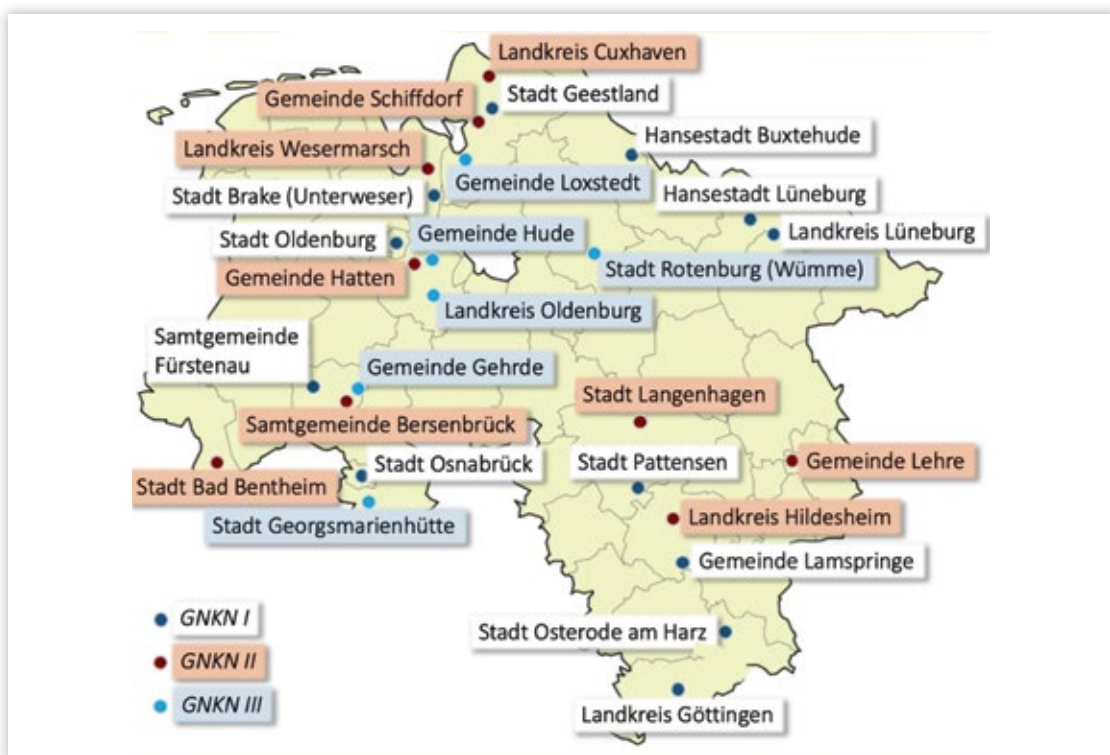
Landkreis Cuxhaven
Gemeinde Schiffdorf
Stadt Geestland
Hansestadt Buxtehude
Landkreis Wesermarsch
Gemeinde Loxstedt
Stadt Brake (Unterweser)
Hansestadt Lüneburg
Stadt Oldenburg
Gemeinde Hude
Landkreis Lüneburg
Gemeinde Hatten
Stadt Rotenburg (Wümme)
Landkreis Oldenburg
Samtgemeinde Fürstenau
Gemeinde Gehrde
Stadt Langenhagen
Samtgemeinde Bersenbrück
Stadt Osnabrück
Stadt Pattensen
Gemeinde Lehre
Stadt Bad Bentheim
Stadt Georgsmarienhütte
Landkreis Hildesheim
Gemeinde Lamspringe
GNKN I
GNKN II
GNKN III
Stadt Osterode am Harz
Landkreis Göttingen